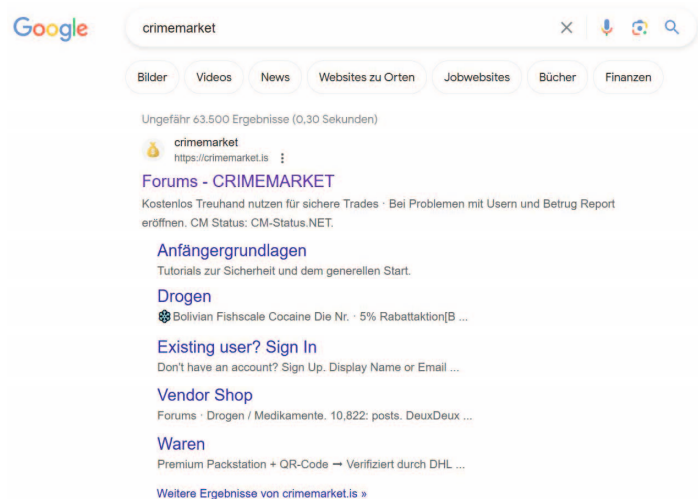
Google

crimemarket

Bilder Videos News Websites zu Orten Jobwebsites Bücher Finanzen

Ungefähr 63.500 Ergebnisse (0,30 Sekunden)

crimemarket
https://crimemarket.is

Forums - CRIMEMARKET

Kostenlos Treuhand nutzen für sichere Trades · Bei Problemen mit Usern und Betrug Report eröffnen. CM Status: CM-Status.NET.

Anfängergrundlagen

Tutorials zur Sicherheit und dem generellen Start.

Drogen

❄ Bolivian Fishscale Cocaine Die Nr. · 5% Rabattaktion[B ...

Existing user? Sign In

Don't have an account? Sign Up. Display Name or Email ...

Vendor Shop

Forums · Drogen / Medikamente. 10,822: posts. DeuxDeux ...

Waren

Premium Packstation + QR-Code ➞ Verifiziert durch DHL ...

Weitere Ergebnisse von crimemarket.is »